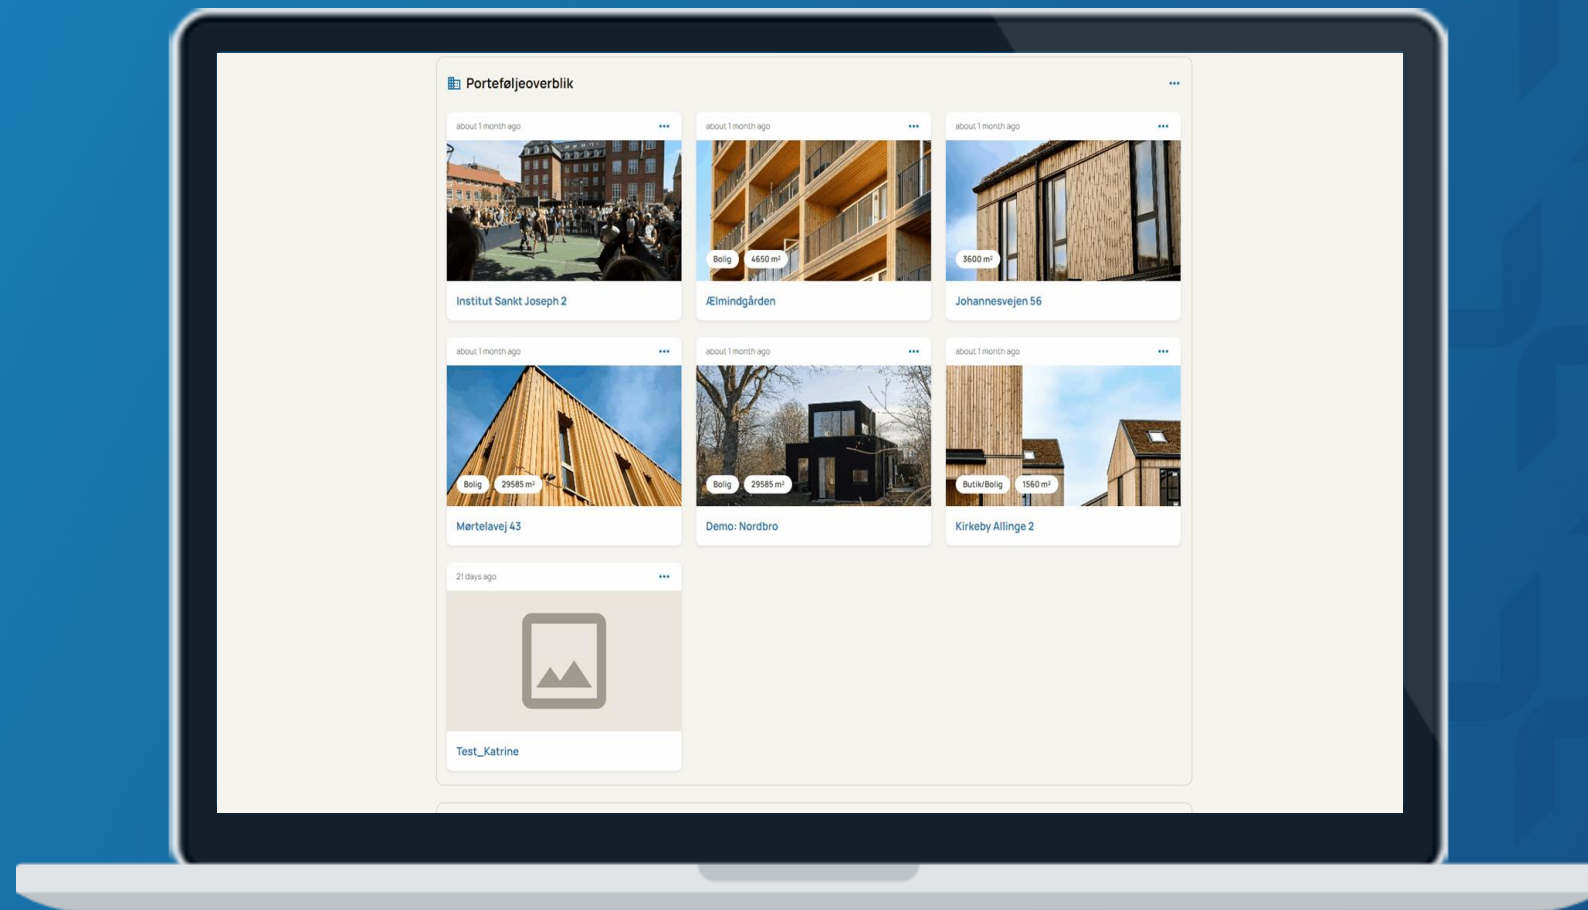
Porteføljeoverblik

about 1 month ago
Institut Sankt Joseph 2

about 1 month ago
Bolig 4650 m²
Ælmindgården

about 1 month ago
3600 m²
Johannesvejen 56

about 1 month ago
Bolig 29585 m²
Mørtelavej 43

about 1 month ago
Bolig 29585 m²
Demo: Nordbro

about 1 month ago
Butik/Bolig 1560 m²
Kirkeby Allinge 2

21 days ago
Test_Katrine